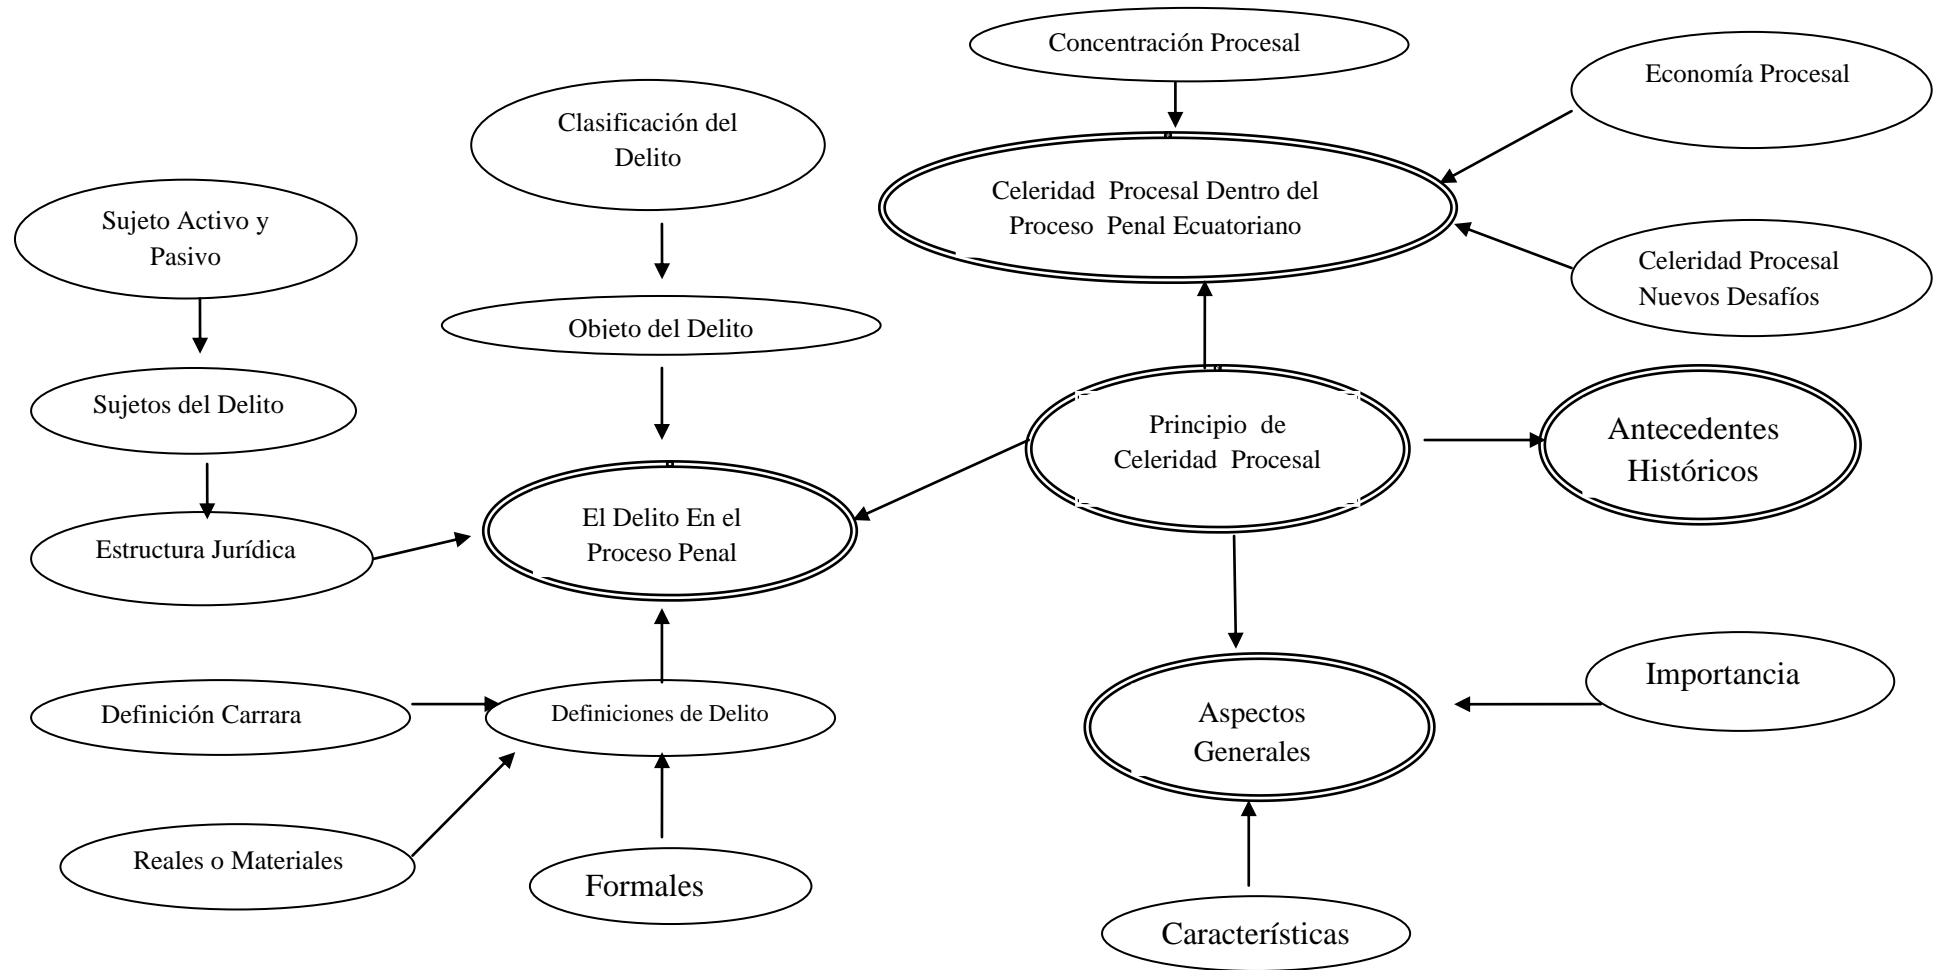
Concentración Procesal

Economía Procesal

Clasificación del Delito

Celeridad Procesal Dentro del Proceso Penal Ecuatoriano

Sujeto Activo y Pasivo

Celeridad Procesal Nuevos Desafíos

Objeto del Delito

Sujetos del Delito

Principio de Celeridad Procesal

Antecedentes Históricos

El Delito En el Proceso Penal

Estructura Jurídica

Importancia

Aspectos Generales

Definición Carrara

Definiciones de Delito

Reales o Materiales

Formales

Características